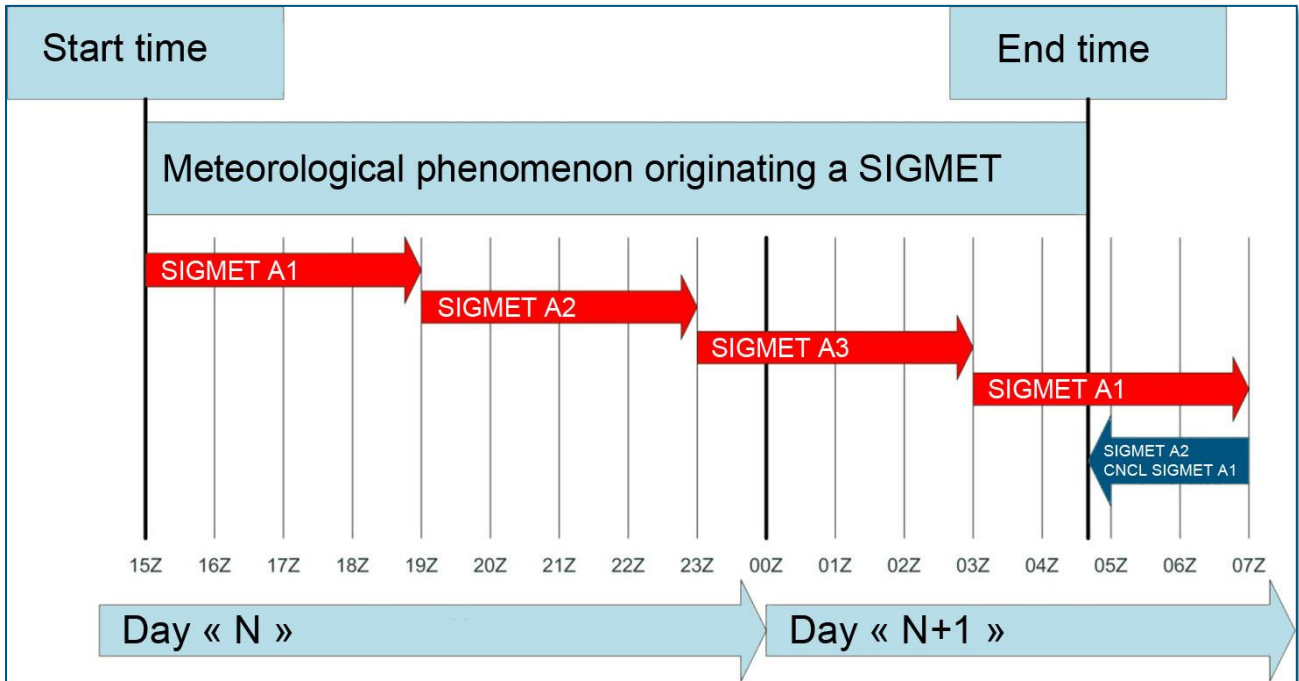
Start time

End time

Meteorological phenomenon originating a SIGMET

SIGMET A1

SIGMET A2

SIGMET A3

SIGMET A1

SIGMET A2
CNCL SIGMET A1

15Z 16Z 17Z 18Z 19Z 20Z 21Z 22Z 23Z 00Z 01Z 02Z 03Z 04Z 05Z 06Z 07Z

Day « N »

Day « N+1 »